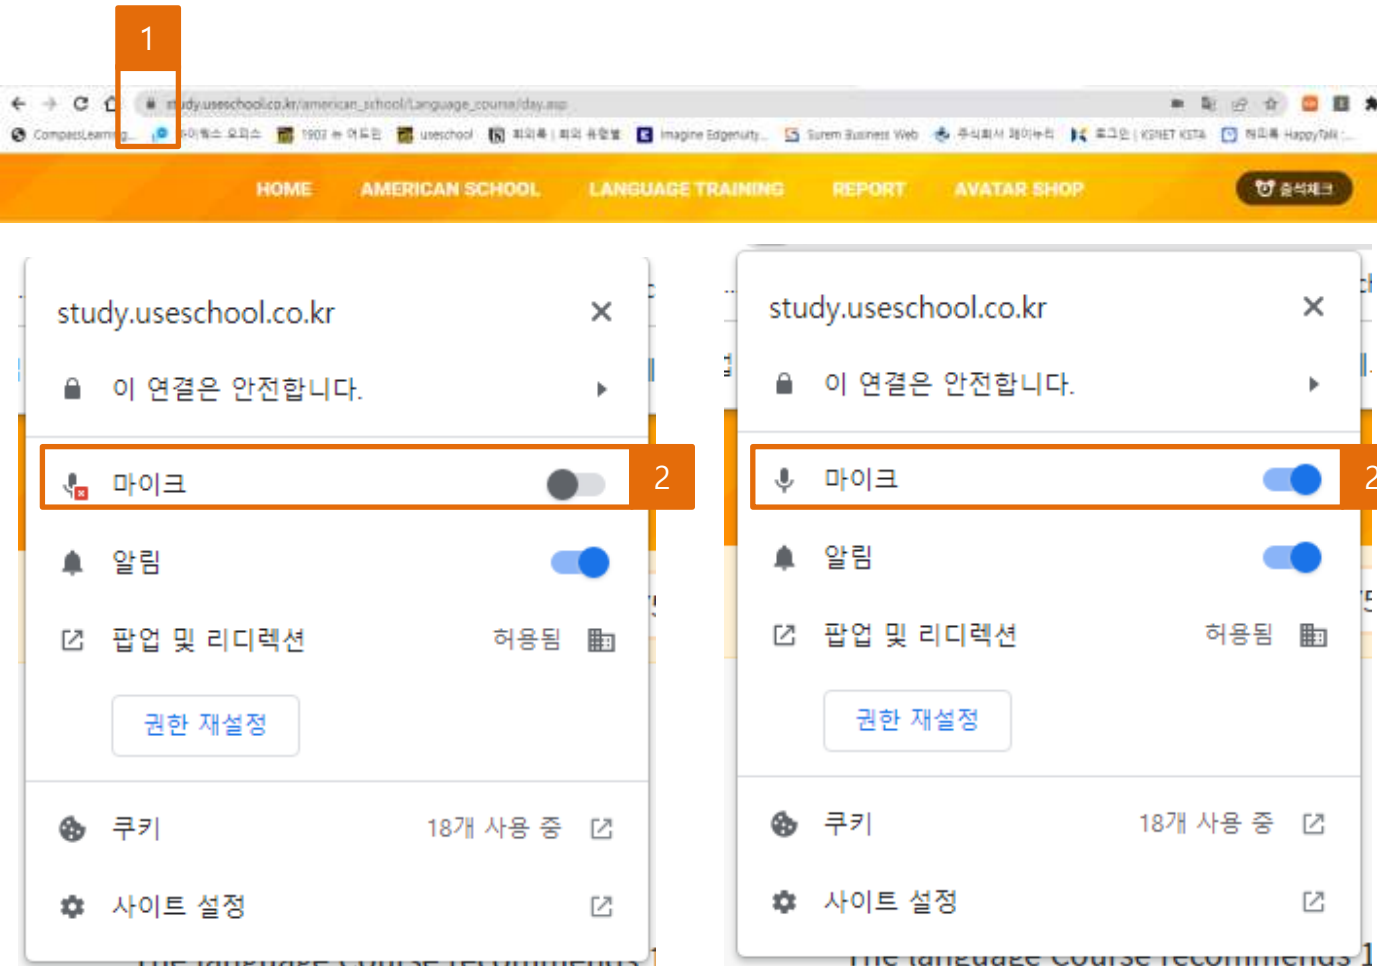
1

study.useschool.co.kr/american_school/Language_course/day.asp

CompassLearning | 1903 | useschool | Imagine Edgenuity | Surem Business Web | KSNET KSTA | HappyTalk

HOME AMERICAN SCHOOL LANGUAGE TRAINING REPORT AVATAR SHOP

study.useschool.co.kr

이 연결은 안전합니다.

마이크

2

알림

팝업 및 리디렉션 허용됨

권한 재설정

쿠키 18개 사용 중

사이트 설정

study.useschool.co.kr

이 연결은 안전합니다.

마이크

2

알림

팝업 및 리디렉션 허용됨

권한 재설정

쿠키 18개 사용 중

사이트 설정